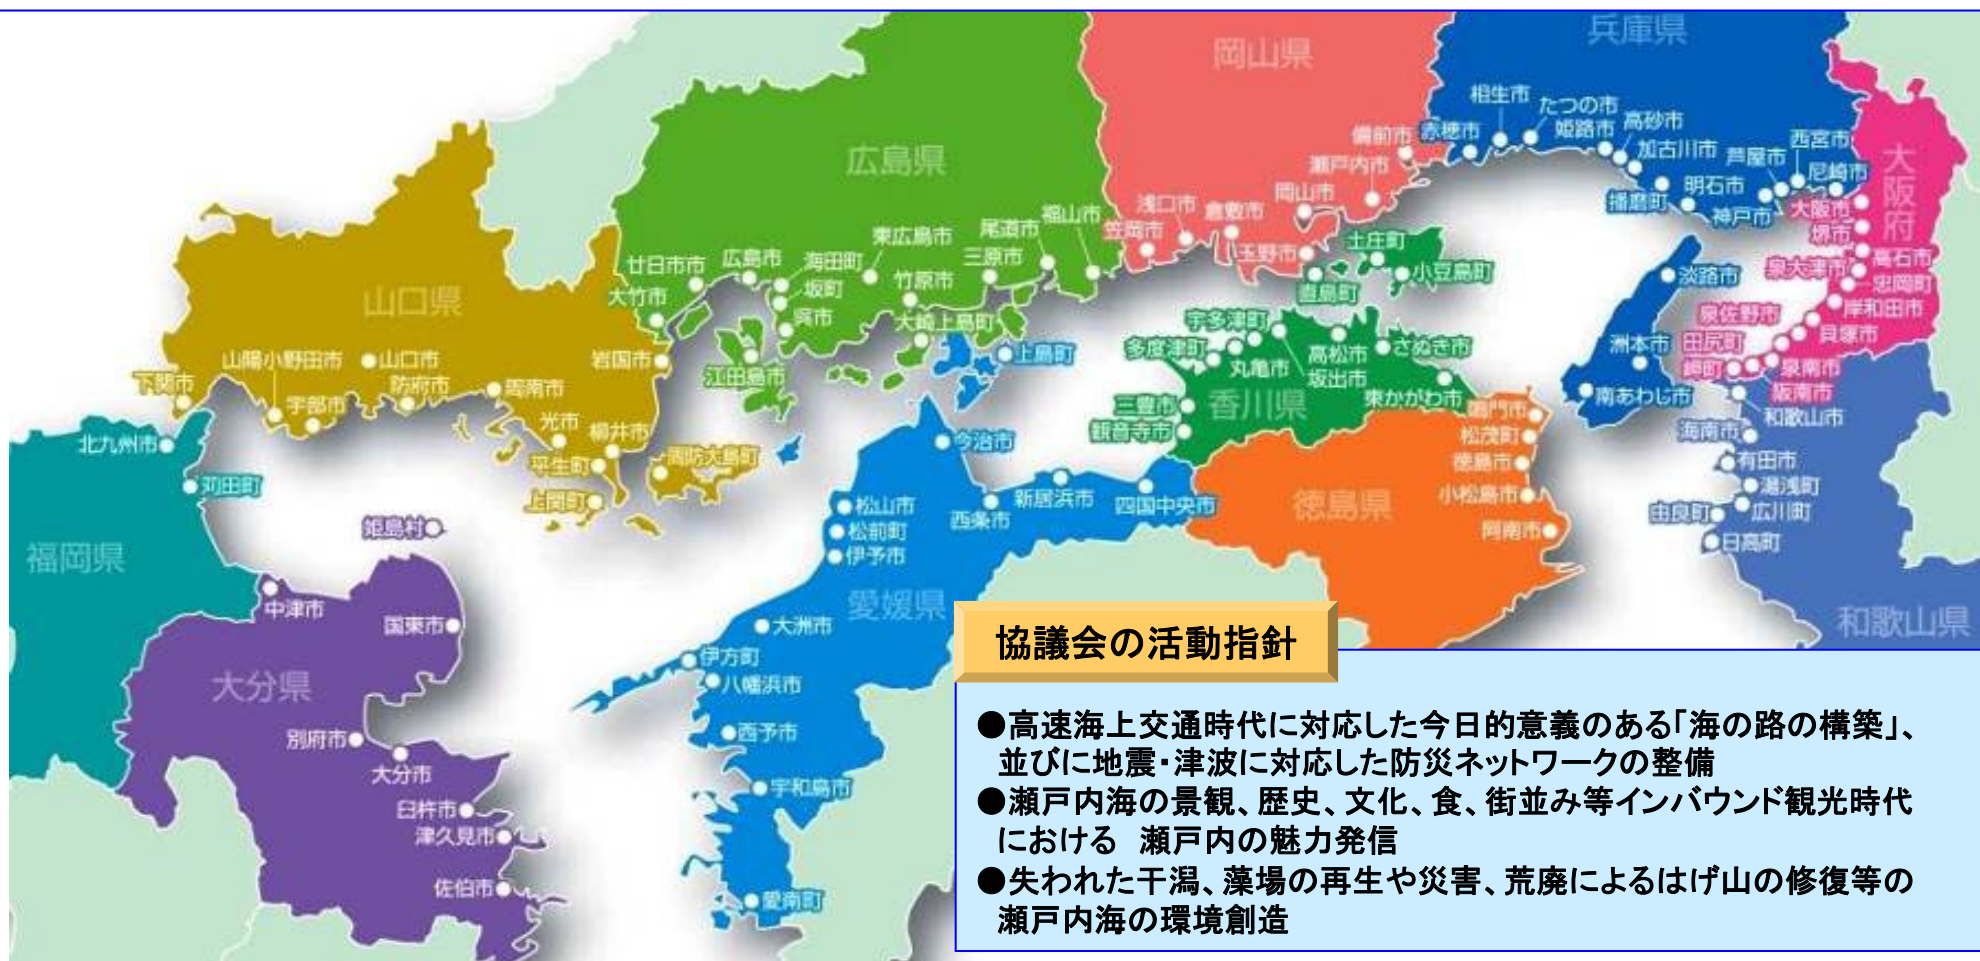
兵庫県

岡山県

広島県

山口県

大阪府

相生市
たつの市
姫路市
高砂市
赤穂市
備前市
加古川市
芦屋市
西宮市
尼崎市
瀬戸内市
明石市
播磨町
神戸市
大阪市
堺市
高石市
忠岡町
岸和田市
貝塚市
泉大津市
岡山市
浅口市
倉敷市
笠岡市
玉野市
福山市
尾道市
三原市
東広島市
竹原市
海田町
坂町
呉市
広島市
廿日市市
大竹市
大崎上島町
江田島市
上島町
岩国市
山口市
山陽小野田市
防府市
周南市
下関市
宇部市
光市
柳井市
平生町
上関町
周防大島町
北九州市
苅田町
姫島村
福岡県
中津市
国東市
大分県
別府市
大分市
臼杵市
津久見市
佐伯市
土庄町
小豆島町
直島町
宇多津町
多度津町
丸亀市
高松市
坂出市
さぬき市
東かがわ市
三豊市
観音寺市
香川県
淡路市
洲本市
南あわじ市
泉佐野市
田尻町
岬町
泉南市
阪南市
和歌山市
海南市
有田市
湯浅町
広川町
由良町
日高町
和歌山県
鳴門市
松茂町
徳島市
小松島市
阿南市
徳島県
今治市
松山市
松前町
伊予市
西条市
新居浜市
四国中央市
愛媛県
大洲市
伊方町
八幡浜市
西予市
宇和島市
愛南町

協議会の活動指針

●高速海上交通時代に対応した今日的意義のある「海の路の構築」、並びに地震・津波に対応した防災ネットワークの整備
●瀬戸内海の景観、歴史、文化、食、街並み等インバウンド観光時代における　瀬戸内の魅力発信
●失われた干潟、藻場の再生や災害、荒廃によるはげ山の修復等の瀬戸内海の環境創造